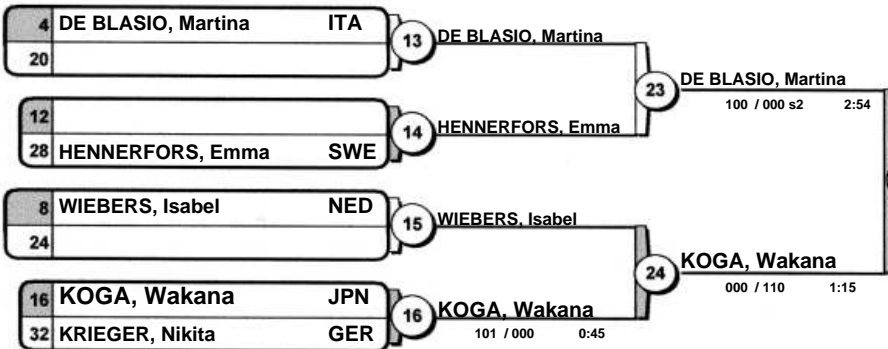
4 DE BLASIO, Martina ITA
20

13 DE BLASIO, Martina

12
28 HENNERFORS, Emma SWE

14 HENNERFORS, Emma

23 DE BLASIO, Martina
100 / 000 s2 2:54

8 WIEBERS, Isabel NED
24

15 WIEBERS, Isabel

16 KOGA, Wakana JPN
32 KRIEGER, Nikita GER

16 KOGA, Wakana
101 / 000 0:45

24 KOGA, Wakana
000 / 110 1:15